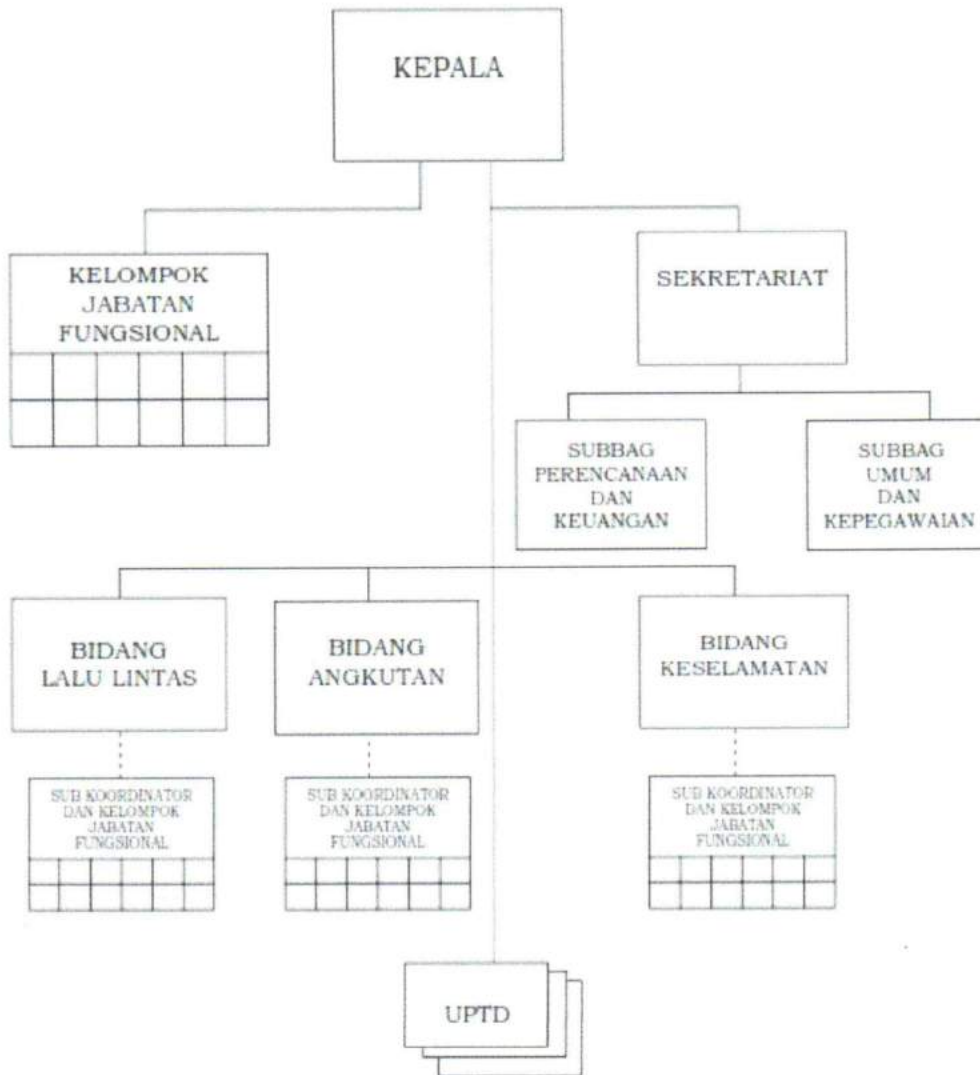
KEPALA

KELOMPOK JABATAN FUNGSIONAL

SEKRETARIAT

SUBBAG PERENCANAAN DAN KEUANGAN

SUBBAG UMUM DAN KEPEGAWAIAN

BIDANG LALU LINTAS

BIDANG ANGKUTAN

BIDANG KESELAMATAN

SUB KOORDINATOR DAN KELOMPOK JABATAN FUNGSIONAL

SUB KOORDINATOR DAN KELOMPOK JABATAN FUNGSIONAL

SUB KOORDINATOR DAN KELOMPOK JABATAN FUNGSIONAL

UPTD